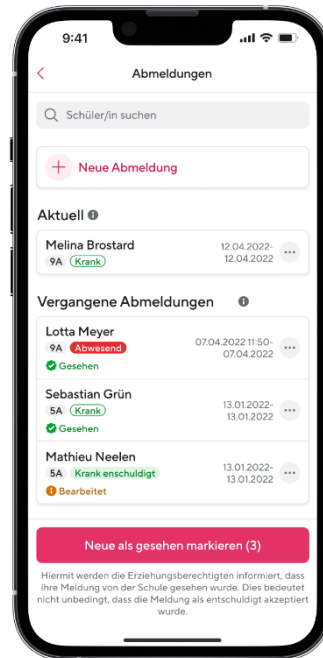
9:41

Abmeldungen

Schüler/in suchen

Neue Abmeldung

Aktuell

Melina Brostard
9A Krank
12.04.2022-12.04.2022

Vergangene Abmeldungen

Lotta Meyer
9A Abwesend
Gesehen
07.04.2022 11:50-07.04.2022

Sebastian Grün
5A Krank
Gesehen
13.01.2022-13.01.2022

Mathieu Neelen
5A Krank enschuldigt
Bearbeitet
13.01.2022-13.01.2022

Neue als gesehen markieren (3)

Hiermit werden die Erziehungsberechtigten informiert, dass ihre Meldung von der Schule gesehen wurde. Dies bedeutet nicht unbedingt, dass die Meldung als entschuldigt akzeptiert wurde.